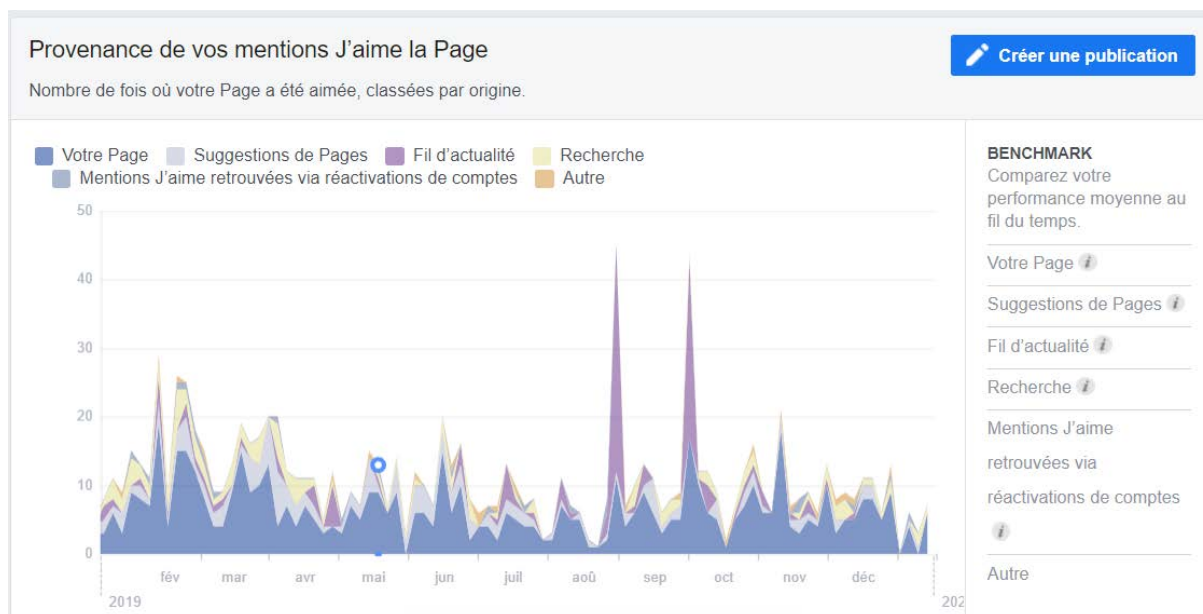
Provenance de vos mentions J'aime la Page

Créer une publication

Nombre de fois où votre Page a été aimée, classées par origine.

Votre Page Suggestions de Pages Fil d'actualité Recherche
Mentions J'aime retrouvées via réactivations de comptes Autre

50
40
30
20
10
0

fév mar avr mai jun juil aoû sep oct nov déc
2019 202

BENCHMARK
Comparez votre performance moyenne au fil du temps.

Votre Page
Suggestions de Pages
Fil d'actualité
Recherche
Mentions J'aime retrouvées via réactivations de comptes
Autre